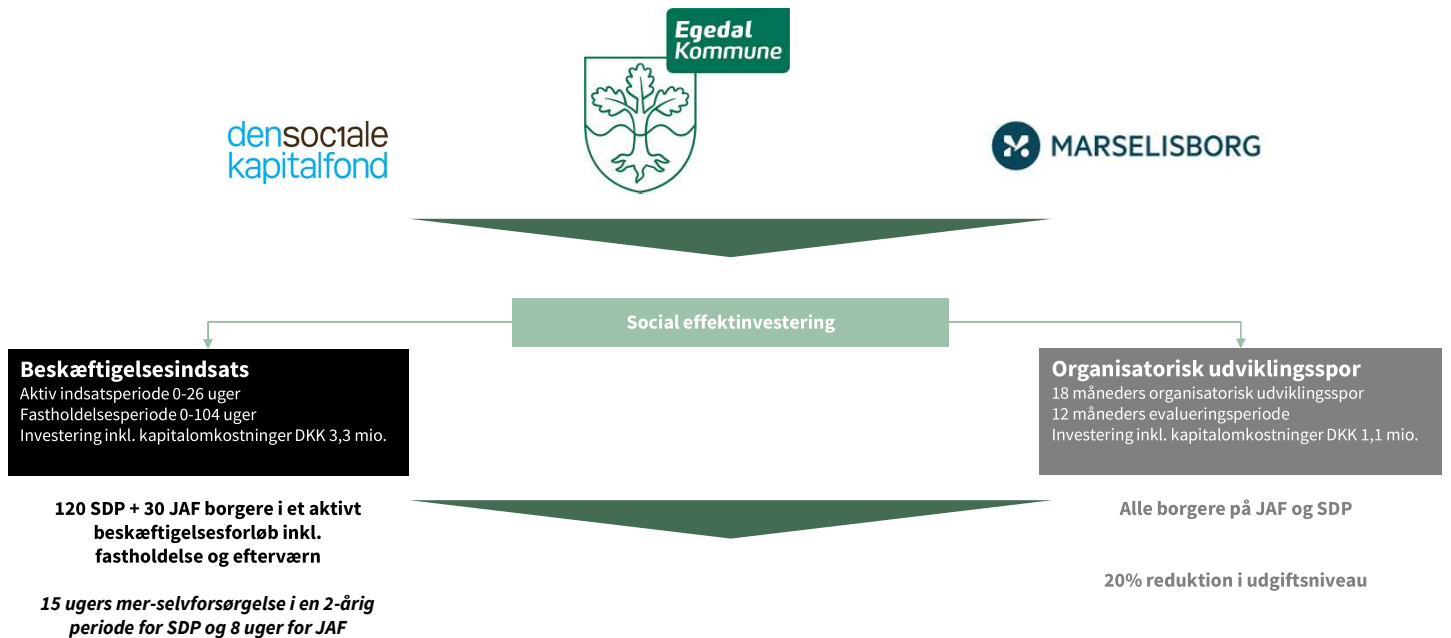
Egedal Kommune

densociale kapitalfond

MARSELISBORG

Social effektinvestering

Beskæftigelsesindsats
Aktiv indsatsperiode 0-26 uger
Fastholdelsesperiode 0-104 uger
Investering inkl. kapitalomkostninger DKK 3,3 mio.

Organisatorisk udviklingsspor
18 måneders organisatorisk udviklingsspor
12 måneders evalueringsperiode
Investering inkl. kapitalomkostninger DKK 1,1 mio.

120 SDP + 30 JAF borgere i et aktivt beskæftigelsesforløb inkl. fastholdelse og efterværn

15 ugers mer-selvforsørgelse i en 2-årig periode for SDP og 8 uger for JAF

Alle borgere på JAF og SDP

20% reduktion i udgiftsniveau